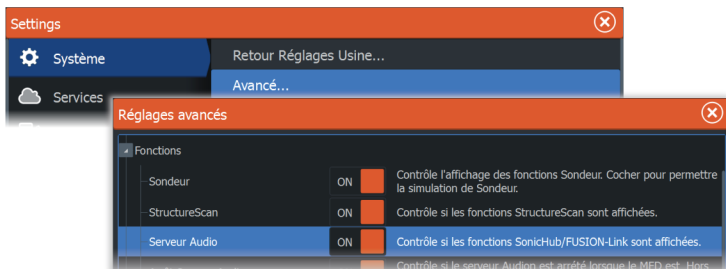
Settings

Système

Services

Retour Réglages Usine...

Avancé...

Réglages avancés

Fonctions

Sondeur ON Contrôle l'affichage des fonctions Sondeur. Cocher pour permettre la simulation de Sondeur.

StructureScan ON Contrôle si les fonctions StructureScan sont affichées.

Serveur Audio ON Contrôle si les fonctions SonicHub/FUSION-Link sont affichées.

Contrôle si le serveur Audion est arrêté lorsque le MFD est. Hors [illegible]